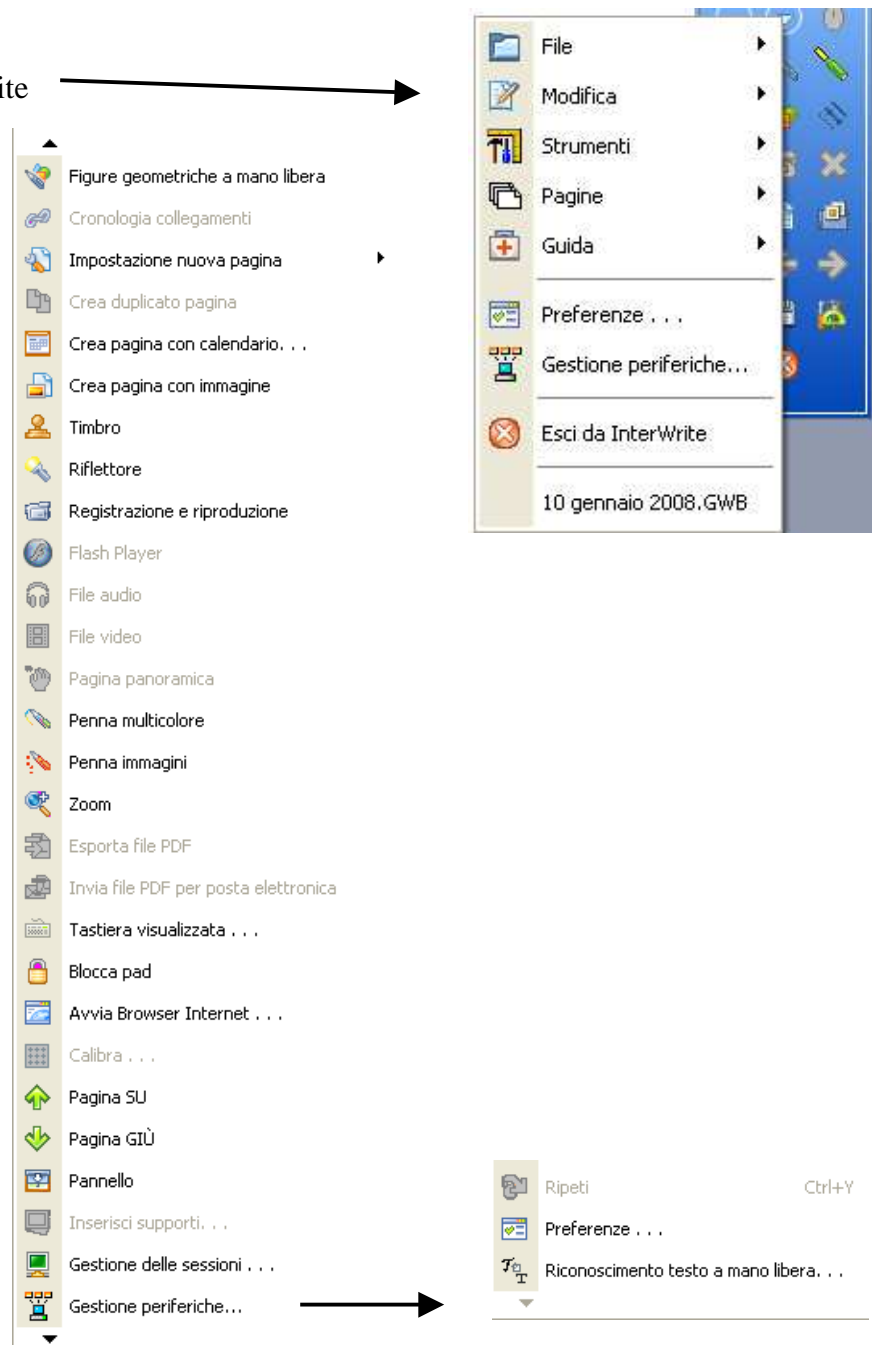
ite

File
Modifica
Strumenti
Pagine
Guida
Preferenze . . .
Gestione periferiche...
Esci da InterWrite
10 gennaio 2008.GWB

Figure geometriche a mano libera
Cronologia collegamenti
Impostazione nuova pagina
Crea duplicato pagina
Crea pagina con calendario. . .
Crea pagina con immagine
Timbro
Riflettore
Registrazione e riproduzione
Flash Player
File audio
File video
Pagina panoramica
Penna multicolore
Penna immagini
Zoom
Esporta file PDF
Invia file PDF per posta elettronica
Tastiera visualizzata . . .
Blocca pad
Avvia Browser Internet . . .
Calibra . . .
Pagina SU
Pagina GIÙ
Pannello
Inserisci supporti. . .
Gestione delle sessioni . . .
Gestione periferiche...

Ripeti Ctrl+Y
Preferenze . . .
Riconoscimento testo a mano libera. . .